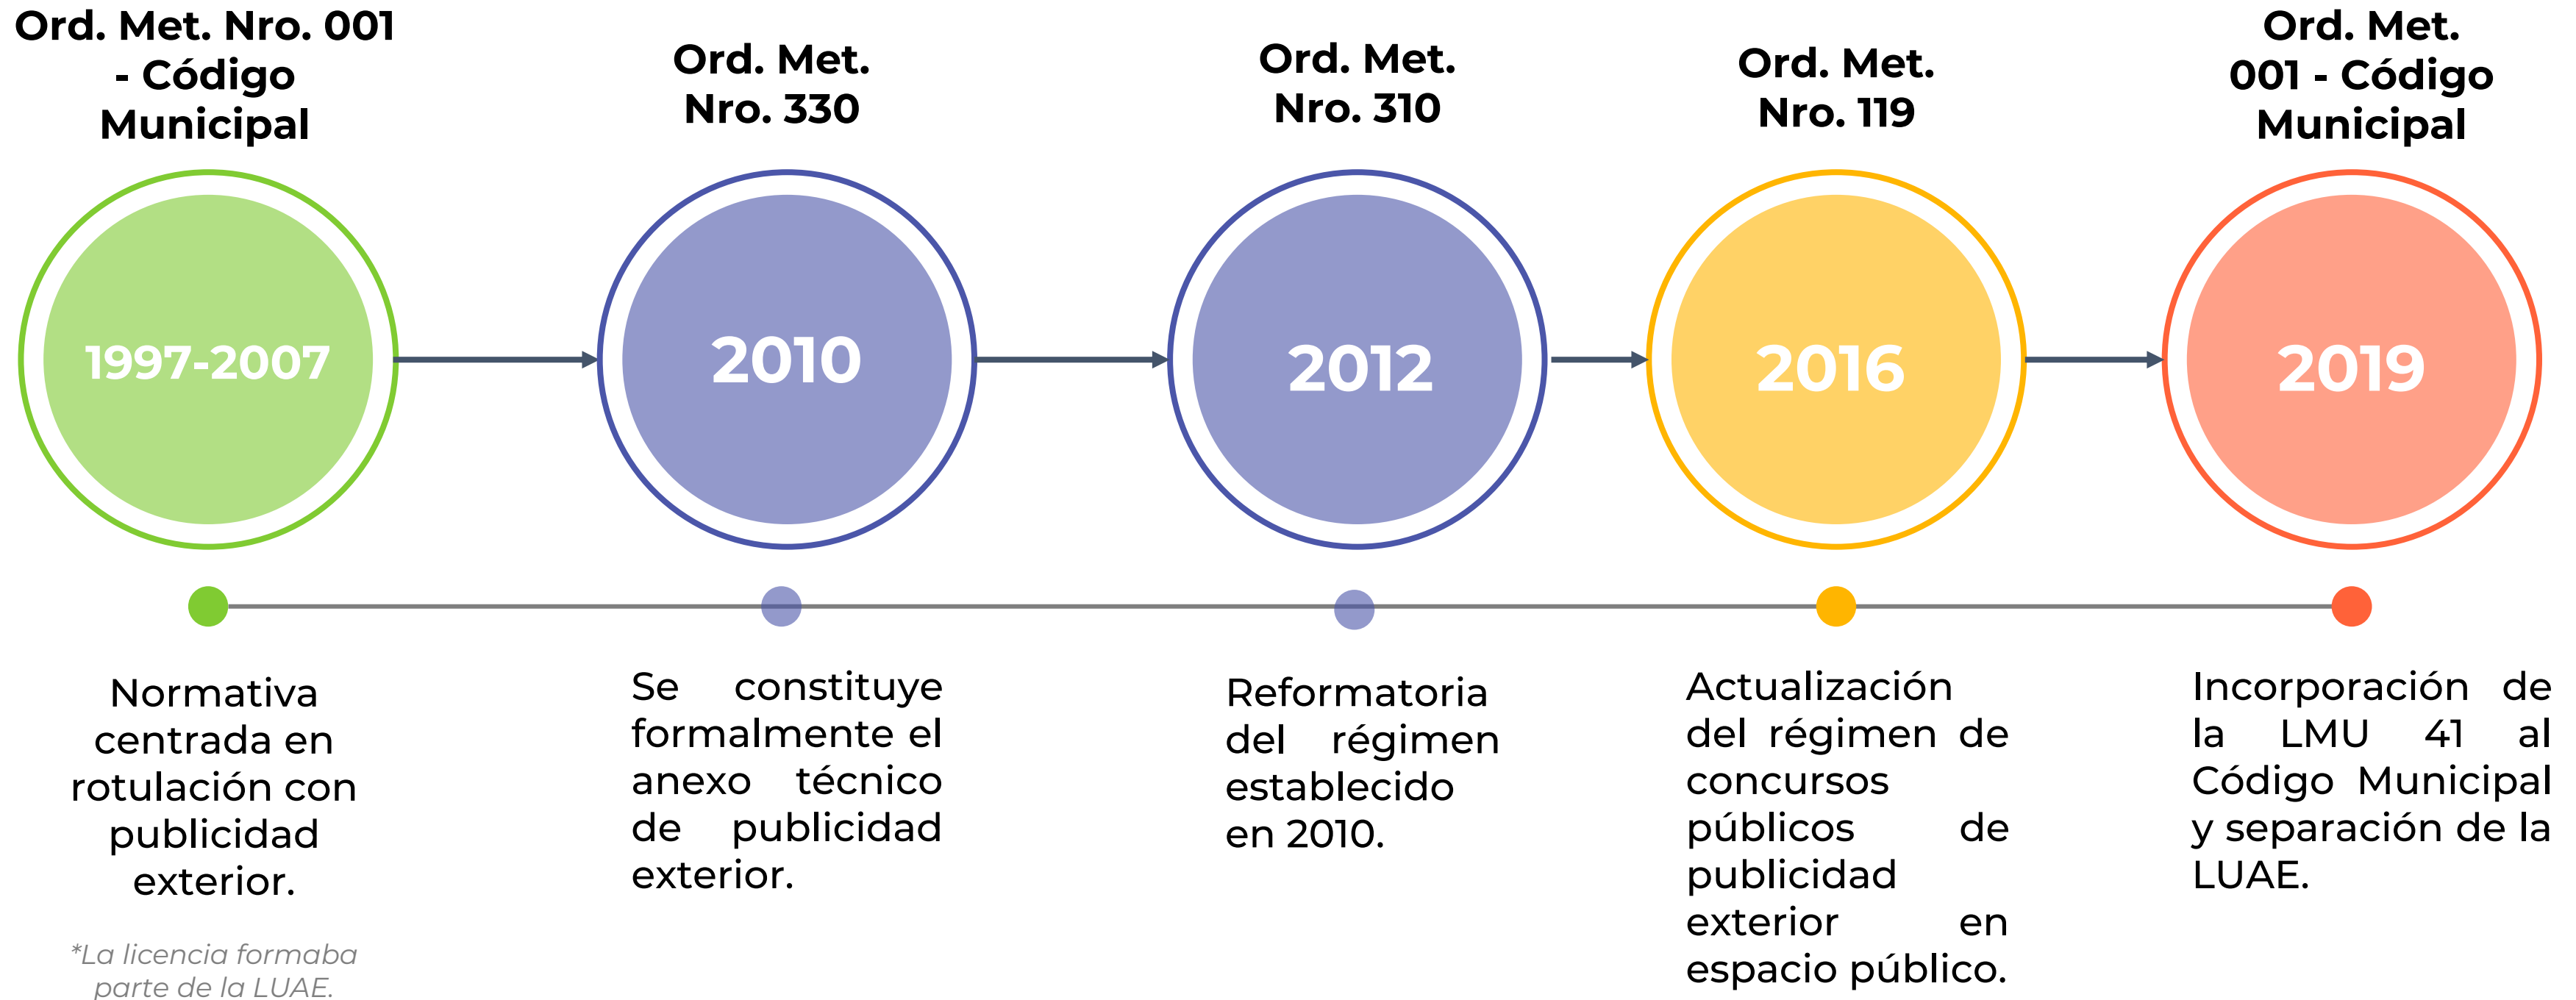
Ord. Met. Nro. 001 - Código Municipal

1997-2007

Normativa centrada en rotulación con publicidad exterior.

*La licencia formaba parte de la LUAE.

Ord. Met. Nro. 330

2010

Se constituye formalmente el anexo técnico de publicidad exterior.

Ord. Met. Nro. 310

2012

Reformatoria del régimen establecido en 2010.

Ord. Met. Nro. 119

2016

Actualización del régimen de concursos públicos de publicidad exterior en espacio público.

Ord. Met. 001 - Código Municipal

2019

Incorporación de la LMU 41 al Código Municipal y separación de la LUAE.